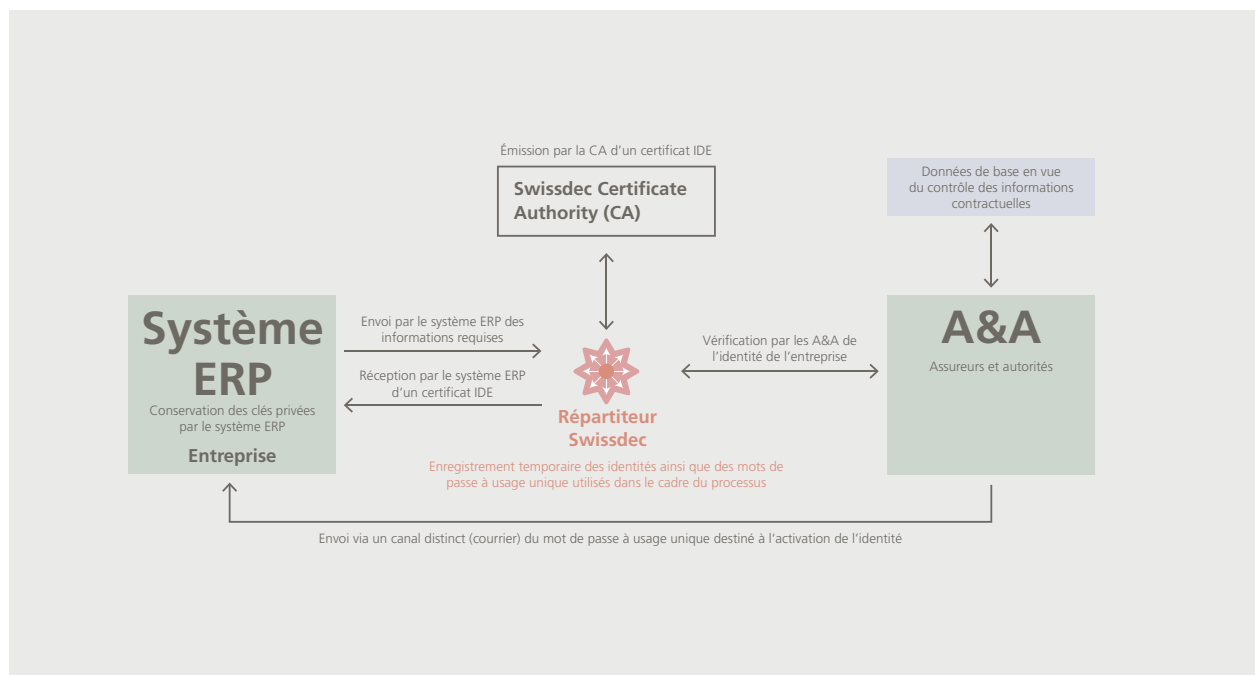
Émission par la CA d'un certificat IDE

Swissdec Certificate Authority (CA)

Données de base en vue du contrôle des informations contractuelles

Système ERP

Conservation des clés privées par le système ERP

Entreprise

Envoi par le système ERP des informations requises

Réception par le système ERP d'un certificat IDE

Répartiteur Swissdec

Enregistrement temporaire des identités ainsi que des mots de passe à usage unique utilisés dans le cadre du processus

Vérification par les A&A de l'identité de l'entreprise

A&A

Assureurs et autorités

Envoi via un canal distinct (courrier) du mot de passe à usage unique destiné à l'activation de l'identité